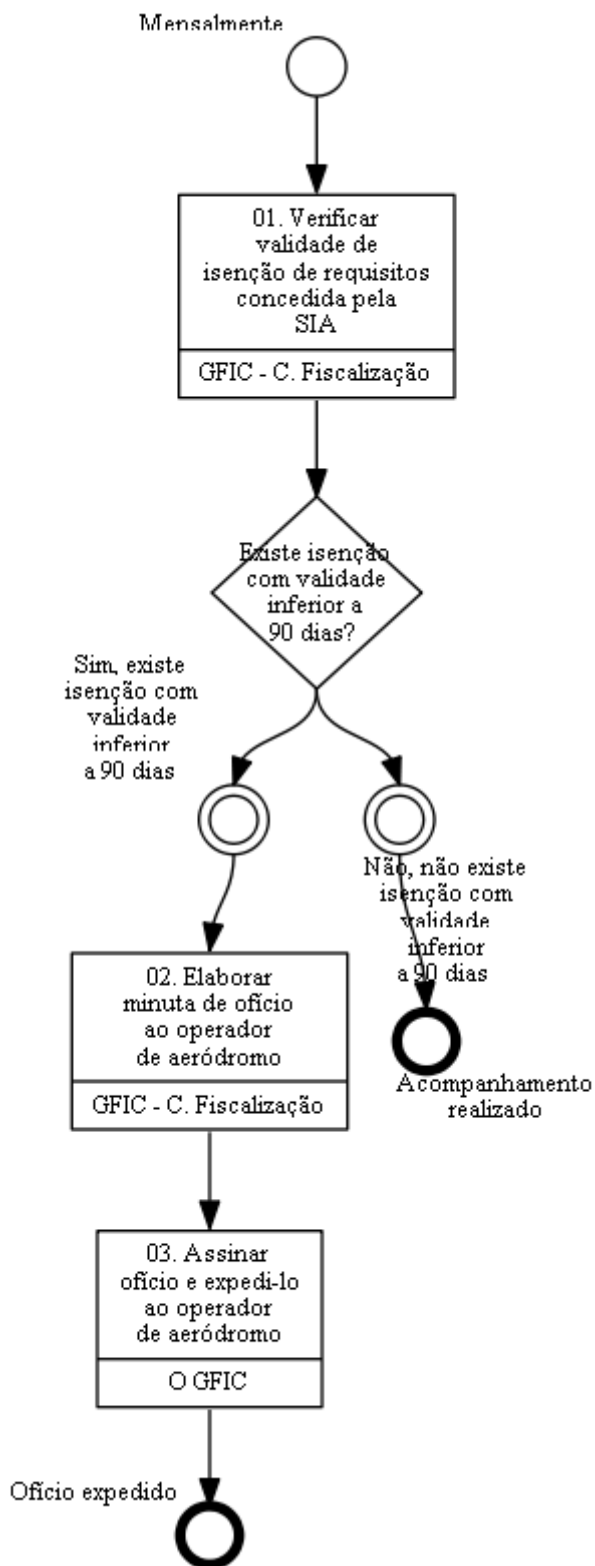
Mensalmente

01. Verificar validade de isenção de requisitos concedida pela SIA

GFIC - C. Fiscalização

Existe isenção com validade inferior a 90 dias?

Sim, existe isenção com validade inferior a 90 dias

Não, não existe isenção com validade inferior a 90 dias

02. Elaborar minuta de ofício ao operador de aeródromo

GFIC - C. Fiscalização

Acompanhamento realizado

03. Assinar ofício e expedi-lo ao operador de aeródromo

O GFIC

Ofício expedido